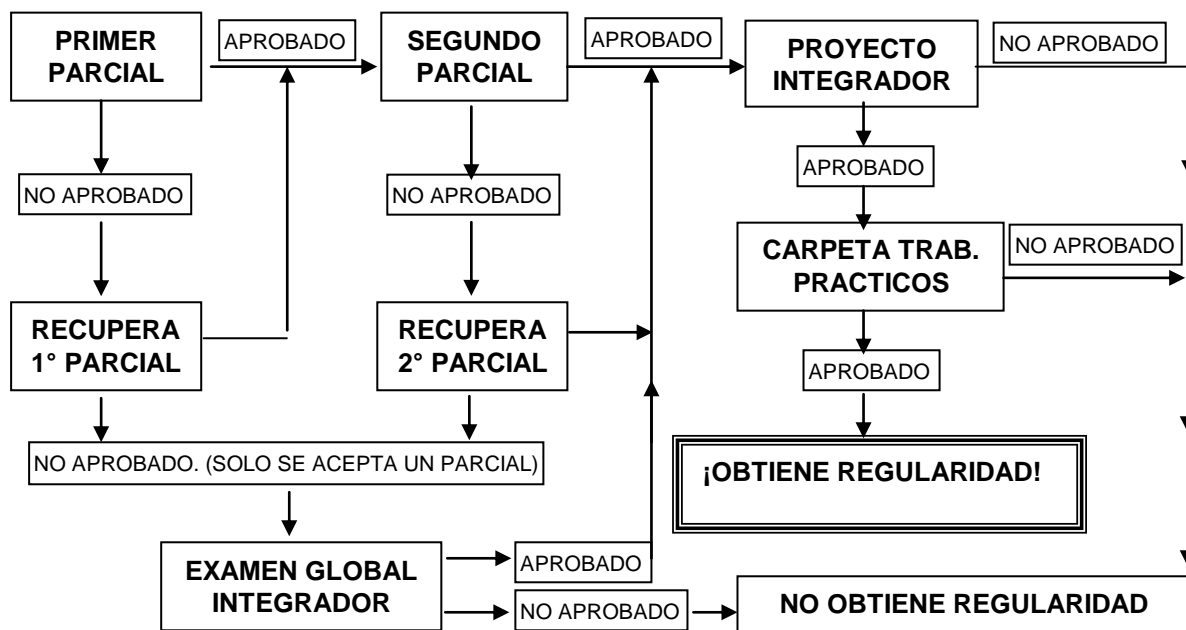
PRIMER PARCIAL

APROBADO

SEGUNDO PARCIAL

APROBADO

PROYECTO INTEGRADOR

NO APROBADO

NO APROBADO

NO APROBADO

APROBADO

CARPETA TRAB. PRACTICOS

NO APROBADO

RECUPERA 1° PARCIAL

RECUPERA 2° PARCIAL

APROBADO

NO APROBADO. (SOLO SE ACEPTA UN PARCIAL)

¡OBTIENE REGULARIDAD!

EXAMEN GLOBAL INTEGRADOR

APROBADO

NO APROBADO

NO OBTIENE REGULARIDAD